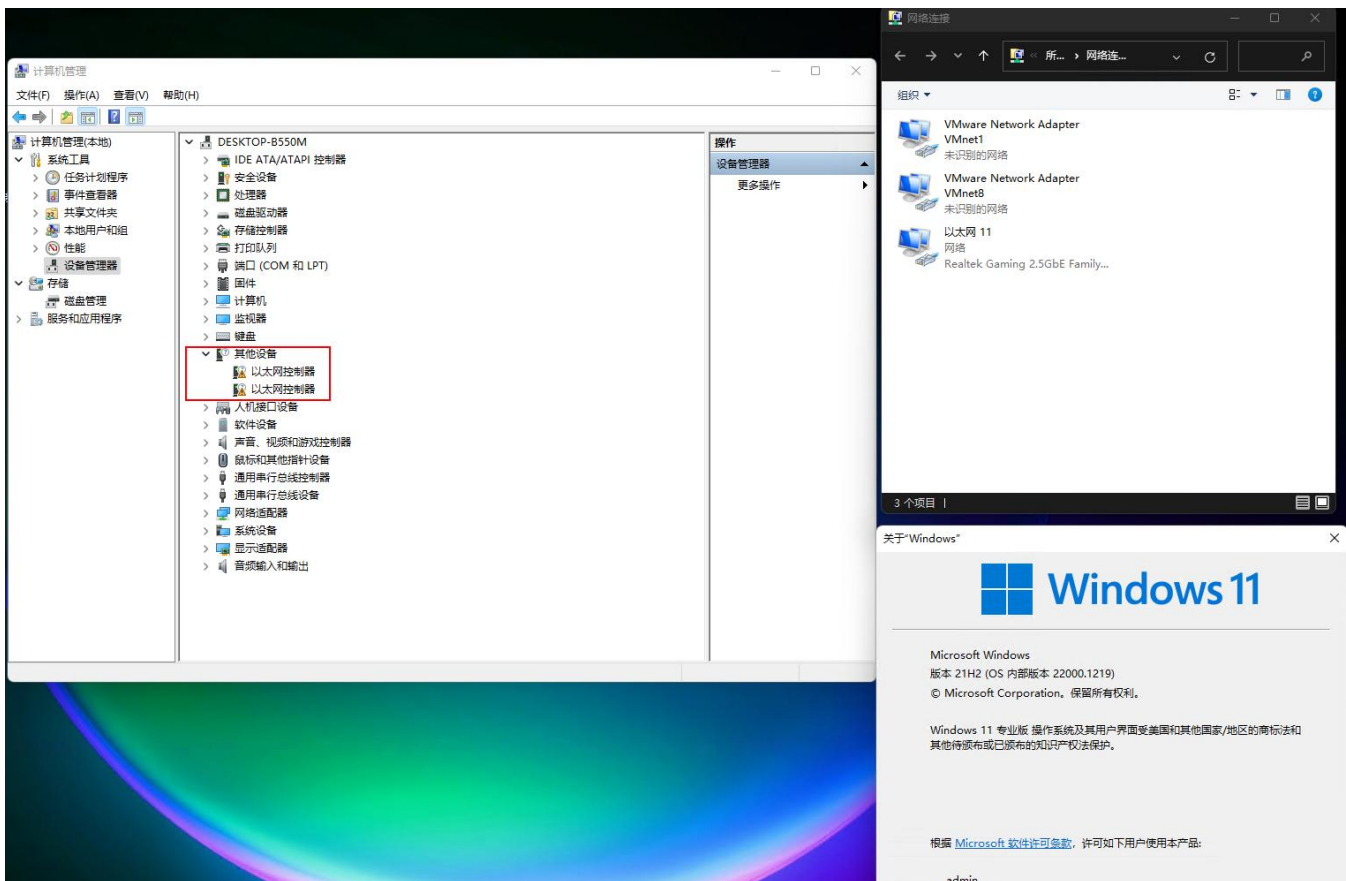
计算机管理

文件(F) 操作(A) 查看(V) 帮助(H)

计算机管理(本地)
系统工具
任务计划程序
事件查看器
共享文件夹
本地用户和组
性能
设备管理器
存储
磁盘管理
服务和应用程序

DESKTOP-B550M
IDE ATA/ATAPI 控制器
安全设备
处理器
磁盘驱动器
存储控制器
打印队列
端口 (COM 和 LPT)
固件
计算机
监视器
键盘
其他设备
以太网控制器
以太网控制器
人机接口设备
软件设备
声音、视频和游戏控制器
鼠标和其他指针设备
通用串行总线控制器
通用串行总线设备
网络适配器
系统设备
显示适配器
音频输入和输出

操作
设备管理器
更多操作

网络连接

所... › 网络连...

组织

VMware Network Adapter
VMnet1
未识别的网络

VMware Network Adapter
VMnet8
未识别的网络

以太网 11
网络
Realtek Gaming 2.5GbE Family...

3 个项目

关于"Windows"

Windows 11

Microsoft Windows
版本 21H2 (OS 内部版本 22000.1219)
© Microsoft Corporation。保留所有权利。

Windows 11 专业版 操作系统及其用户界面受美国和其他国家/地区的商标法和其他待颁布或已颁布的知识产权法保护。

根据 Microsoft 软件许可条款，许可如下用户使用本产品:

admin